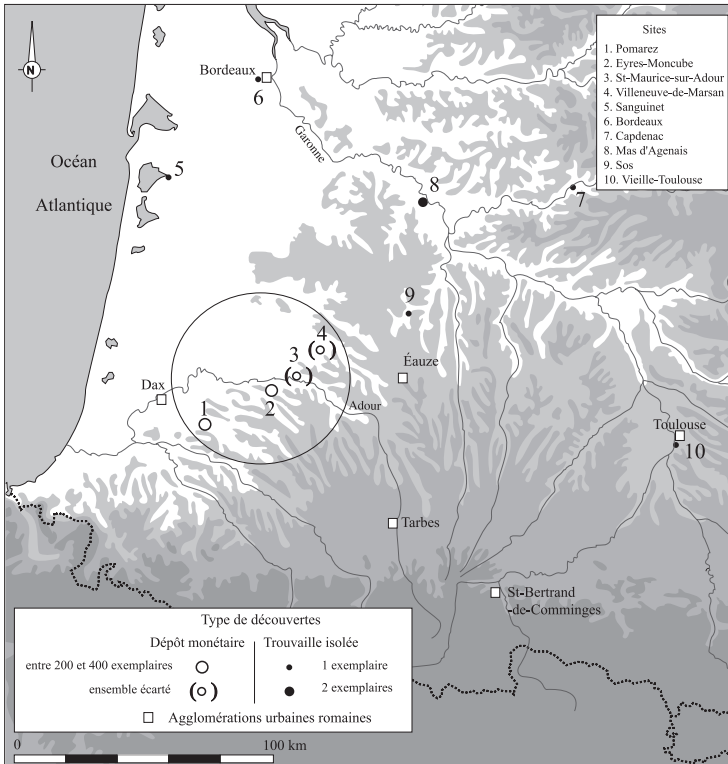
N

Sites
1. Pomarez
2. Eyres-Moncube
3. St-Maurice-sur-Adour
4. Villeneuve-de-Marsan
5. Sanguinet
6. Bordeaux
7. Capdenac
8. Mas d'Agenais
9. Sos
10. Vieille-Toulouse

Bordeaux
6
Garonne
Océan
Atlantique
5
8
7
9
4
3
Éauze
Dax
2
1
Adour
Toulouse
10
Tarbes
St-Bertrand
-de-Comminges

Type de découvertes
Dépôt monétaire
Trouvaille isolée
entre 200 et 400 exemplaires
1 exemplaire
ensemble écarté
2 exemplaires
Agglomérations urbaines romaines

0
100 km